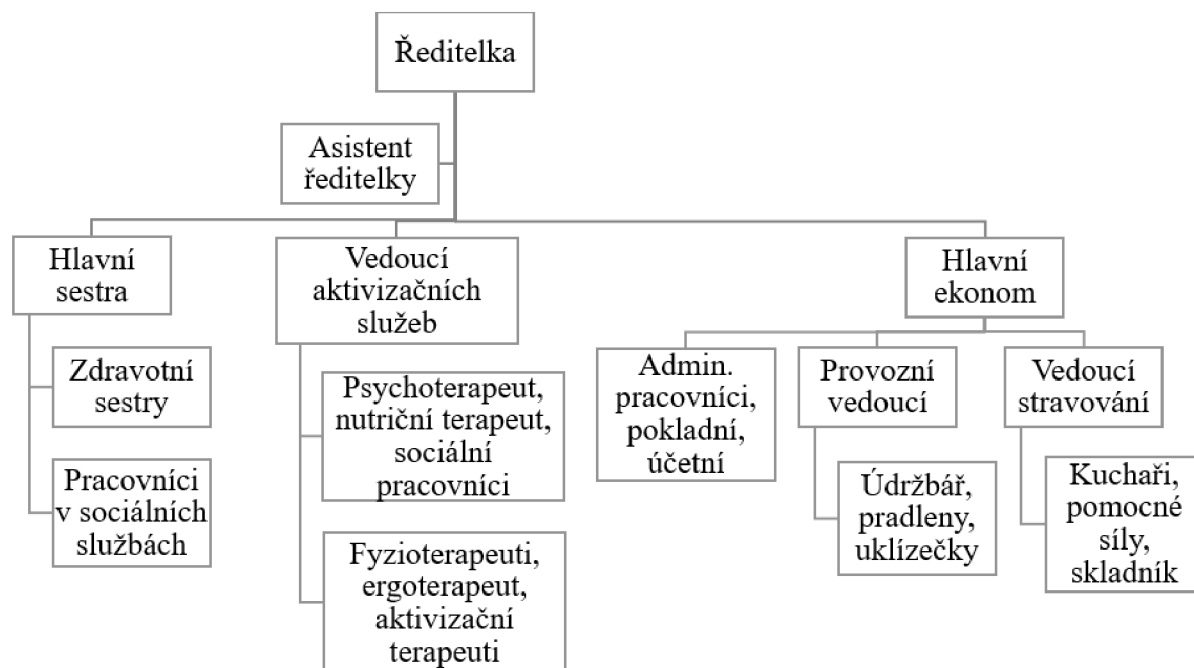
Ředitelka

Asistent ředitelky

Hlavní sestra

Zdravotní sestry

Pracovníci v sociálních službách

Vedoucí aktivizačních služeb

Psychoterapeut, nutriční terapeut, sociální pracovníci

Fyzioterapeuti, ergoterapeut, aktivizační terapeuti

Hlavní ekonom

Admin. pracovníci, pokladní, účetní

Provozní vedoucí

Údržbář, pradleny, uklízečky

Vedoucí stravování

Kuchaři, pomocné síly, skladník